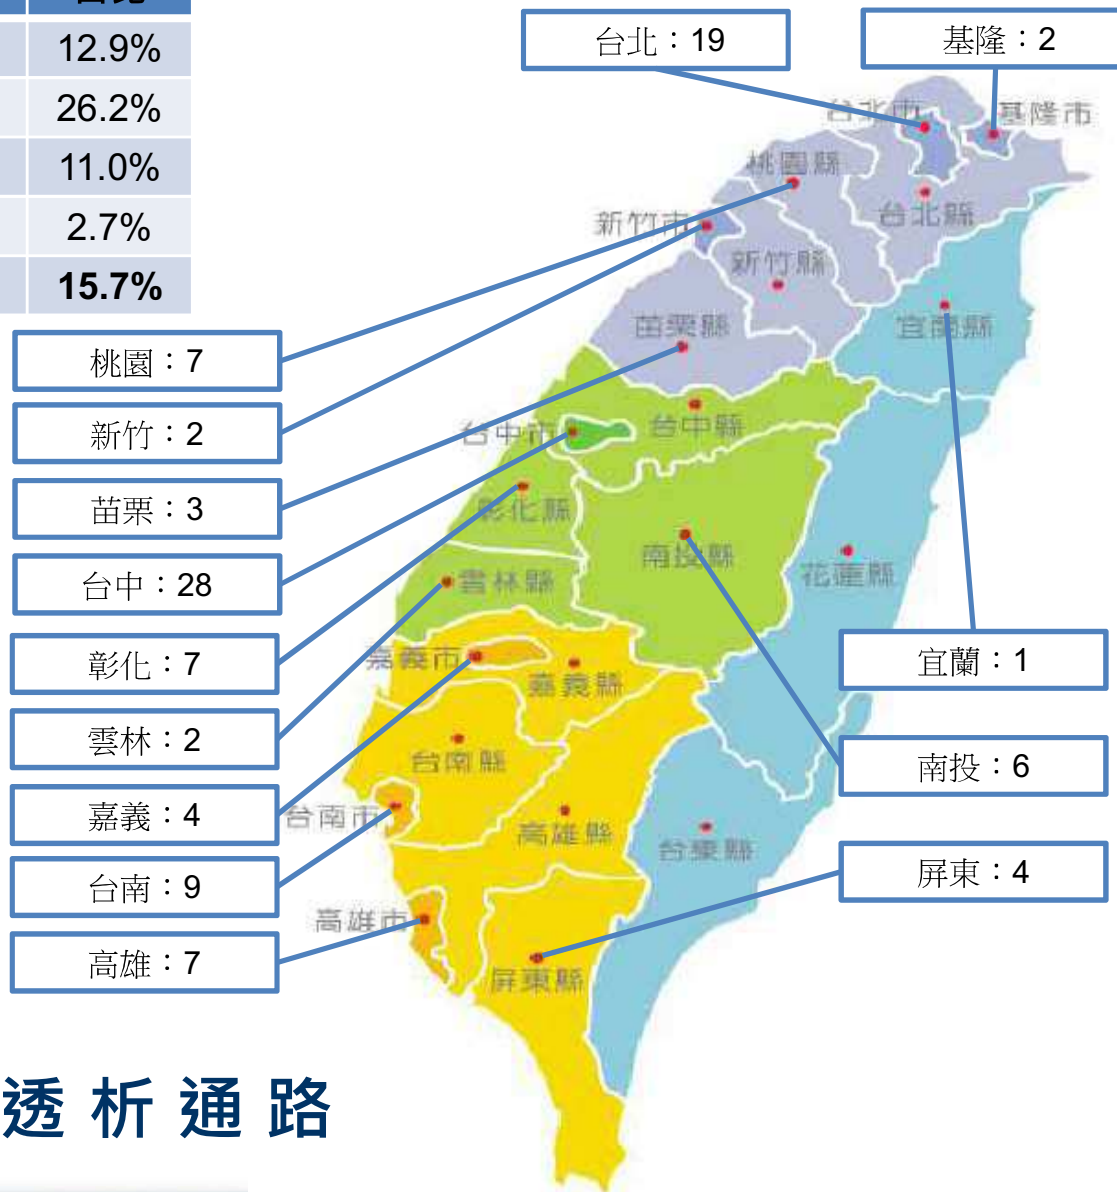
| 占比 |
|---|
| 12.9% |
| 26.2% |
| 11.0% |
| 2.7% |
| 15.7% |

台北：19

基隆：2

台北市

基隆市

桃園縣

台北縣

新竹市

新竹縣

苗栗縣

宜蘭縣

桃園：7

新竹：2

苗栗：3

台中：28

彰化：7

雲林：2

嘉義：4

台南：9

高雄：7

台中市

台中縣

彰化縣

南投縣

花蓮縣

雲林縣

嘉義市

嘉義縣

台南縣

台南市

高雄縣

台東縣

高雄市

屏東縣

宜蘭：1

南投：6

屏東：4

透 析 通 路